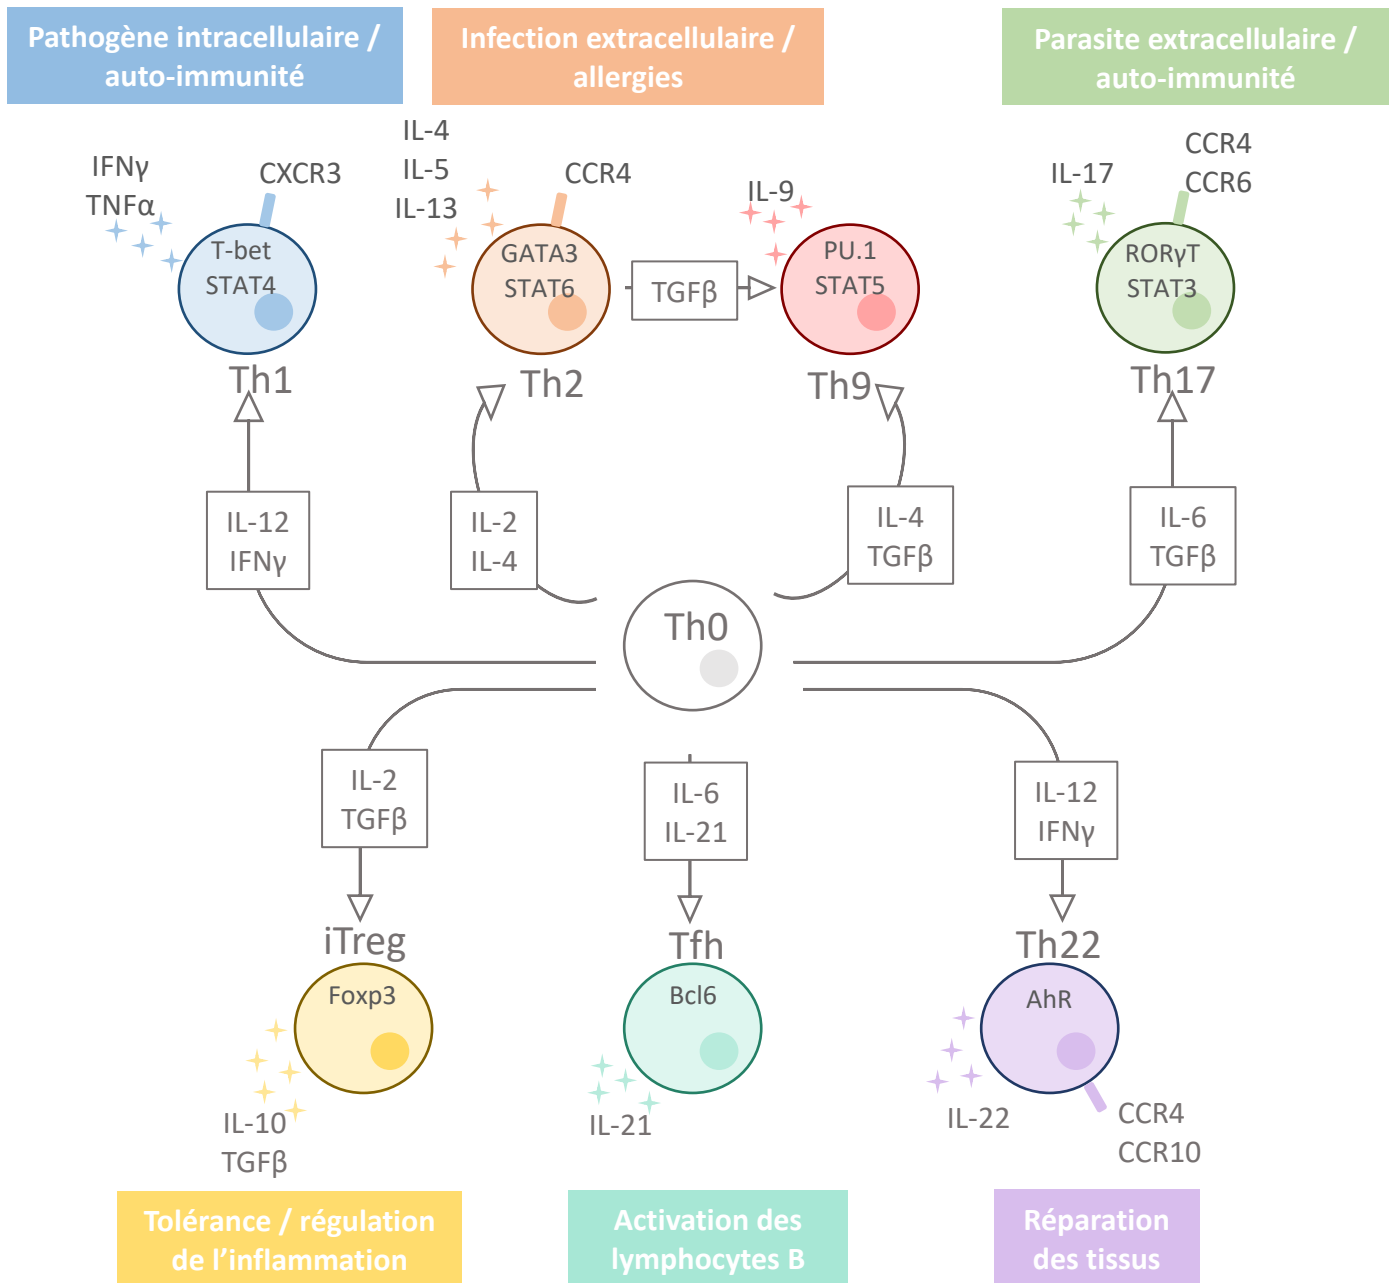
Pathogène intracellulaire / auto-immunité

Infection extracellulaire / allergies

Parasite extracellulaire / auto-immunité

IFNγ
TNFα

CXCR3

T-bet
STAT4

Th1

IL-4
IL-5
IL-13

CCR4

GATA3
STAT6

Th2

TGFβ

IL-9

PU.1
STAT5

Th9

IL-17

CCR4
CCR6

RORγT
STAT3

Th17

IL-12
IFNγ

IL-2
IL-4

IL-4
TGFβ

IL-6
TGFβ

Th0

IL-2
TGFβ

IL-6
IL-21

IL-12
IFNγ

iTreg

Foxp3

IL-10
TGFβ

Tfh

Bcl6

IL-21

Th22

AhR

IL-22

CCR4
CCR10

Tolérance / régulation de l’inflammation

Activation des lymphocytes B

Réparation des tissus